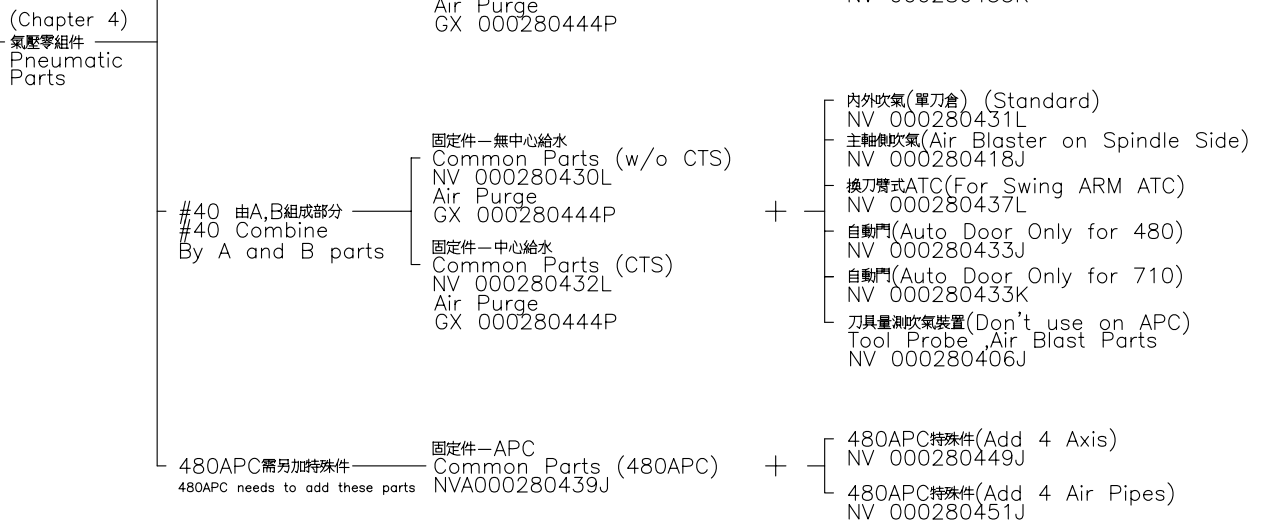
(Chapter 4)
氣壓零組件
Pneumatic Parts

Air Purge
GX 000280444P

NV 000280433K

#40 由A,B組成部分
#40 Combine By A and B parts

固定件一無中心給水
Common Parts (w/o CTS)
NV 000280430L
Air Purge
GX 000280444P

固定件一中心給水
Common Parts (CTS)
NV 000280432L
Air Purge
GX 000280444P

+

內外吹氣(單刀倉) (Standard)
NV 000280431L
主軸側吹氣(Air Blaster on Spindle Side)
NV 000280418J
換刀臂式ATC(For Swing ARM ATC)
NV 000280437L
自動門(Auto Door Only for 480)
NV 000280433J
自動門(Auto Door Only for 710)
NV 000280433K
刀具量測吹氣裝置(Don't use on APC)
Tool Probe ,Air Blast Parts
NV 000280406J

480APC需另加特殊件
480APC needs to add these parts

固定件一APC
Common Parts (480APC)
NVA000280439J

+

480APC特殊件(Add 4 Axis)
NV 000280449J

480APC特殊件(Add 4 Air Pipes)
NV 000280451J